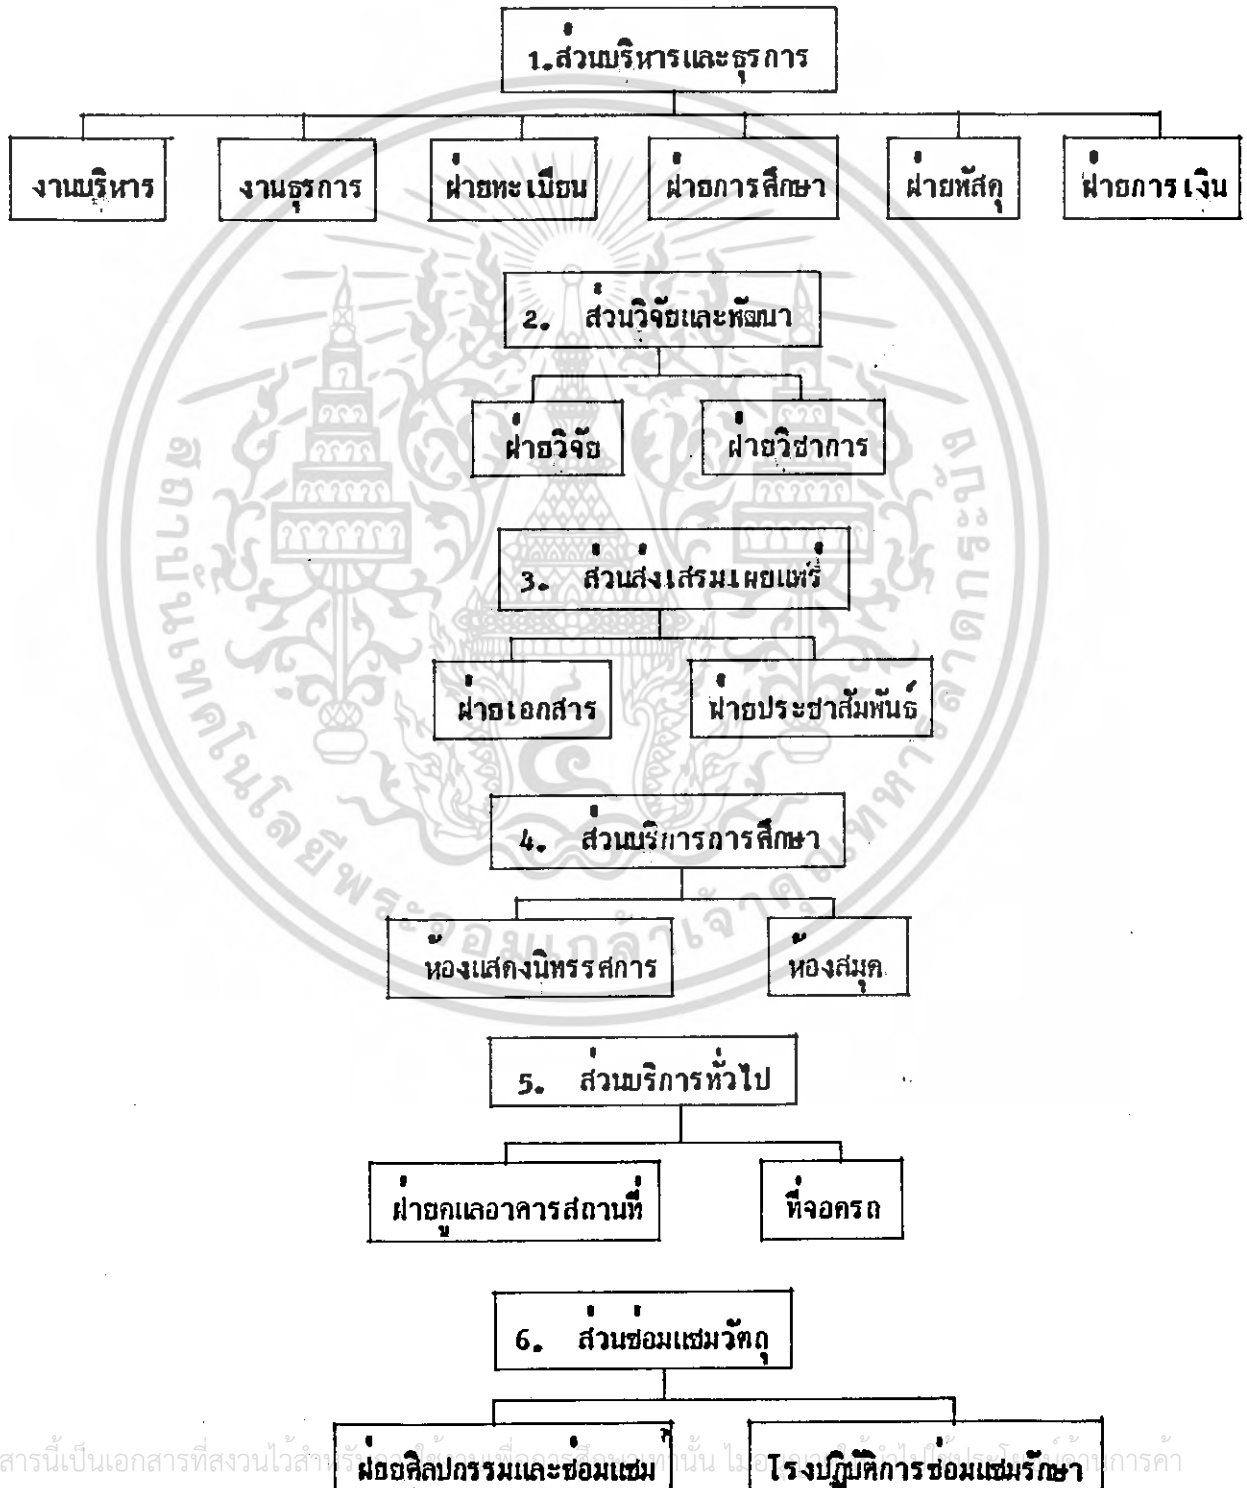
1.ส่วนบริหารและธุรการ

งานบริหาร

งานธุรการ

ฝ่ายทะเบียน

ฝ่ายการศึกษา

ฝ่ายพัสดุ

ฝ่ายการเงิน

2. ส่วนวิจัยและพัฒนา

ฝ่ายวิจัย

ฝ่ายวิชาการ

3. ส่วนส่งเสริมเผยแพร่

ฝ่ายเอกสาร

ฝ่ายประชาสัมพันธ์

4. ส่วนบริการการศึกษา

ห้องแสดงนิทรรศการ

ห้องสมุด

5. ส่วนบริการทั่วไป

ฝ่ายดูแลอาคารสถานที่

ที่จอดรถ

6. ส่วนซ่อมแซมวัตถุ

ฝ่ายศิลปกรรมและซ่อมแซม

โรงปฏิบัติการซ่อมแซมรักษา

สารนี้เป็นเอกสารที่สงวนไว้สำ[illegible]นั้น ไม่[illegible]การค้า